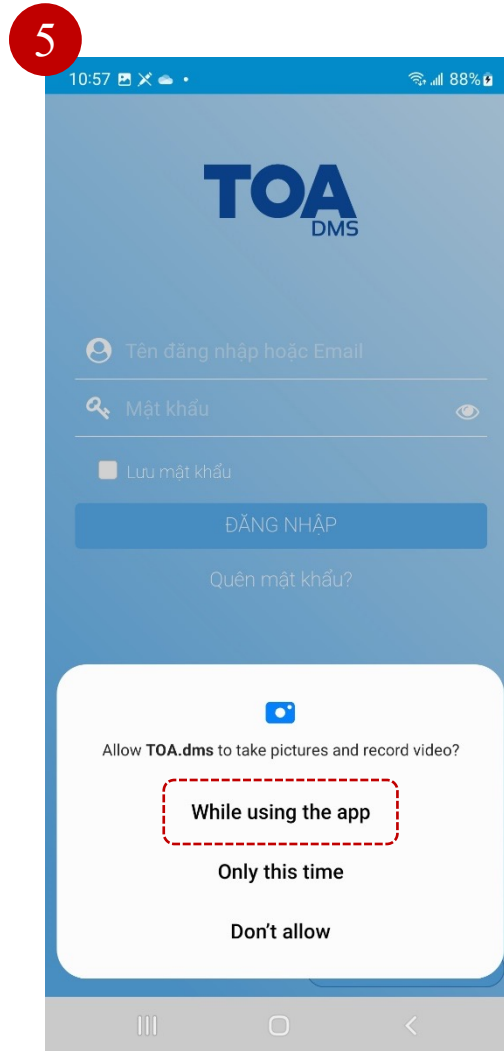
5

10:57 88%

TOA
DMS

Tên đăng nhập hoặc Email

Mật khẩu

Lưu mật khẩu

ĐĂNG NHẬP

Quên mật khẩu?

Allow **TOA.dms** to take pictures and record video?

While using the app

Only this time

Don't allow